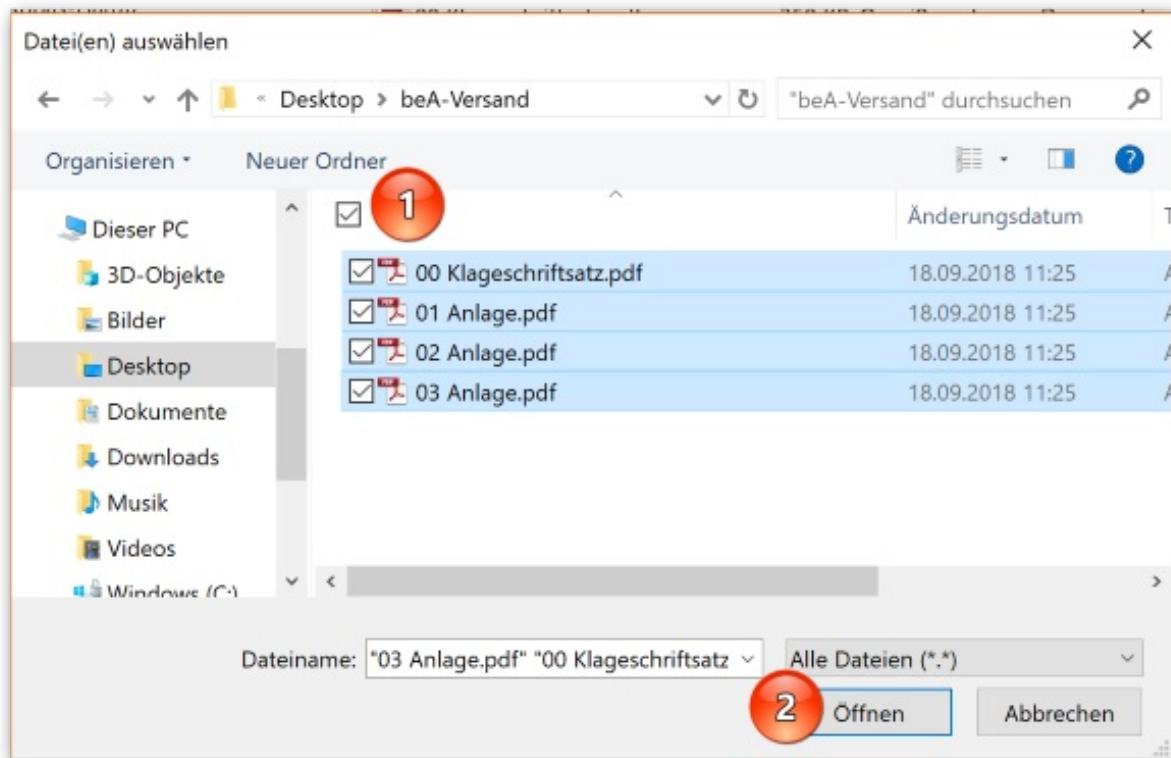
Datei(en) auswählen

« Desktop > beA-Versand

"beA-Versand" durchsuchen

Organisieren ▾ Neuer Ordner

Dieser PC
3D-Objekte
Bilder
Desktop
Dokumente
Downloads
Musik
Videos
Windows (C:)

1

Änderungsdatum

| | |
|---|---|
| 00 Klageschriftsatz.pdf | 18.09.2018 11:25 |
| 01 Anlage.pdf | 18.09.2018 11:25 |
| 02 Anlage.pdf | 18.09.2018 11:25 |
| 03 Anlage.pdf | 18.09.2018 11:25 |

Dateiname: "03 Anlage.pdf" "00 Klageschriftsatz

Alle Dateien (*.*)

2

Öffnen

Abbrechen